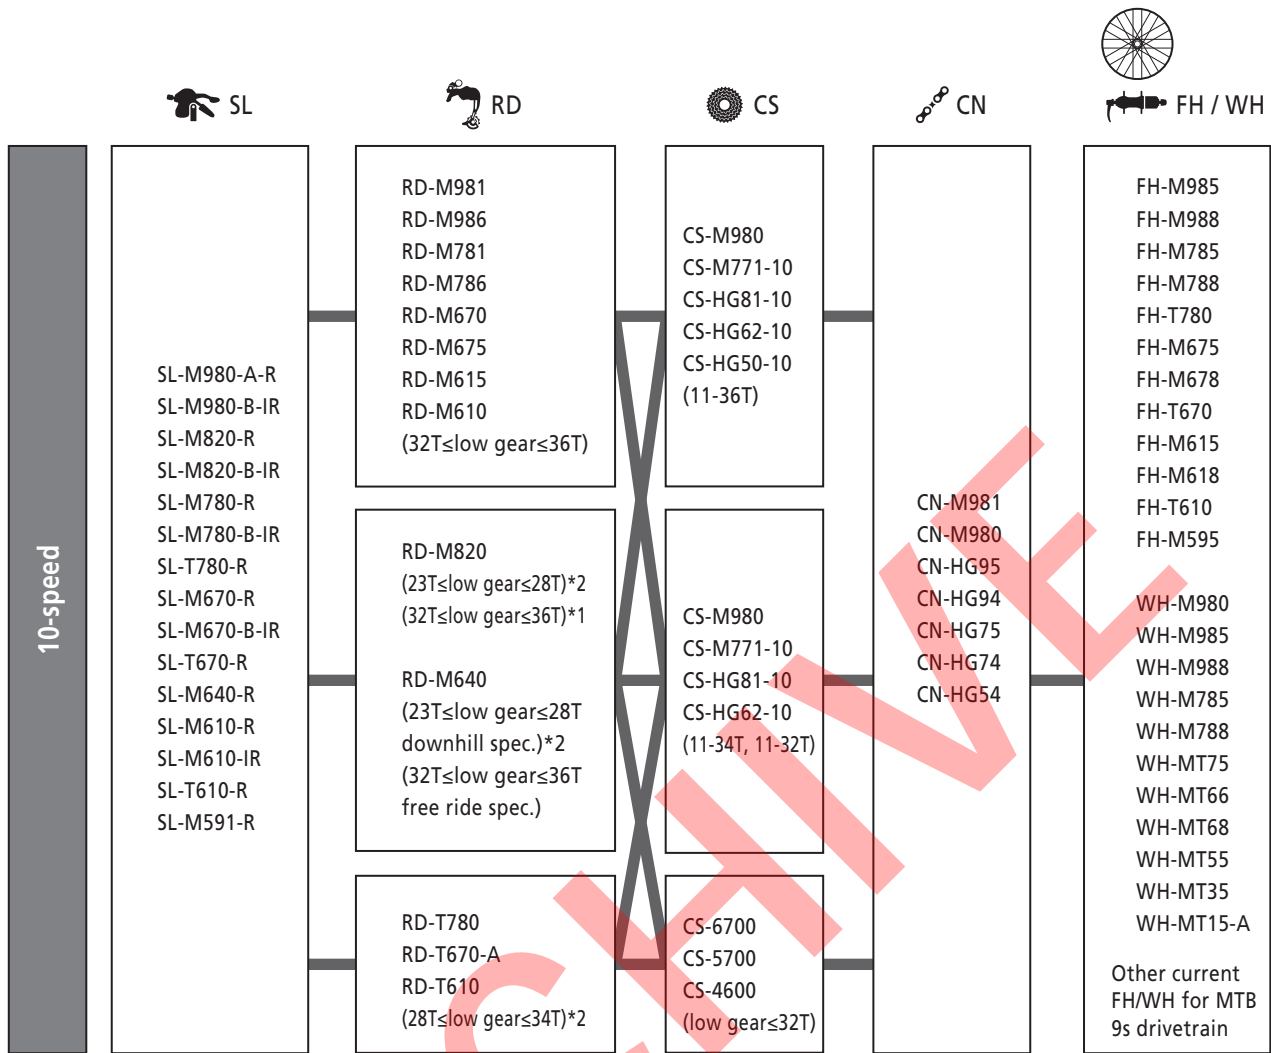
SL RD CS CN FH / WH

10-speed

SL-M980-A-R
SL-M980-B-IR
SL-M820-R
SL-M820-B-IR
SL-M780-R
SL-M780-B-IR
SL-T780-R
SL-M670-R
SL-M670-B-IR
SL-T670-R
SL-M640-R
SL-M610-R
SL-M610-IR
SL-T610-R
SL-M591-R

RD-M981
RD-M986
RD-M781
RD-M786
RD-M670
RD-M675
RD-M615
RD-M610
(32T≤low gear≤36T)

RD-M820
(23T≤low gear≤28T)*2
(32T≤low gear≤36T)*1

RD-M640
(23T≤low gear≤28T downhill spec.)*2
(32T≤low gear≤36T free ride spec.)

RD-T780
RD-T670-A
RD-T610
(28T≤low gear≤34T)*2

CS-M980
CS-M771-10
CS-HG81-10
CS-HG62-10
CS-HG50-10
(11-36T)

CS-M980
CS-M771-10
CS-HG81-10
CS-HG62-10
(11-34T, 11-32T)

CS-6700
CS-5700
CS-4600
(low gear≤32T)

CN-M981
CN-M980
CN-HG95
CN-HG94
CN-HG75
CN-HG74
CN-HG54

FH-M985
FH-M988
FH-M785
FH-M788
FH-T780
FH-M675
FH-M678
FH-T670
FH-M615
FH-M618
FH-T610
FH-M595

WH-M980
WH-M985
WH-M988
WH-M785
WH-M788
WH-MT75
WH-MT66
WH-MT68
WH-MT55
WH-MT35
WH-MT15-A

Other current FH/WH for MTB 9s drivetrain

ARCHIVE